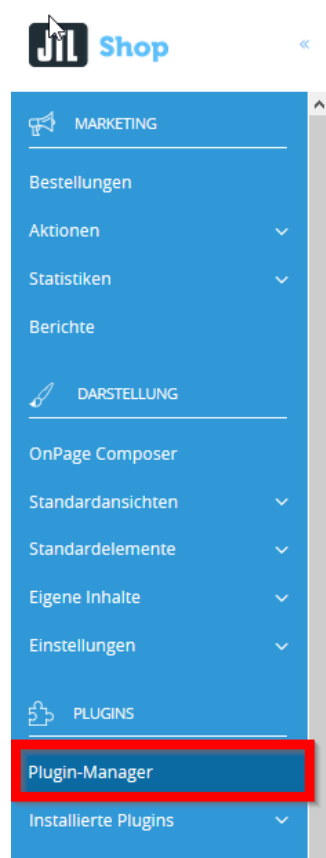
JTL Shop

«

MARKETING

Bestellungen

Aktionen

Statistiken

Berichte

DARSTELLUNG

OnPage Composer

Standardansichten

Standardelemente

Eigene Inhalte

Einstellungen

PLUGINS

Plugin-Manager

Installierte Plugins